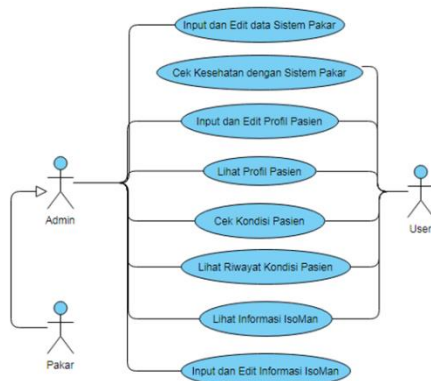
Input dan Edit data Sistem Pakar

Cek Kesehatan dengan Sistem Pakar

Input dan Edit Profil Pasien

Lihat Profil Pasien

Cek Kondisi Pasien

Lihat Riwayat Kondisi Pasien

Lihat Informasi IsoMan

Input dan Edit Informasi IsoMan

Admin

Pakar

User